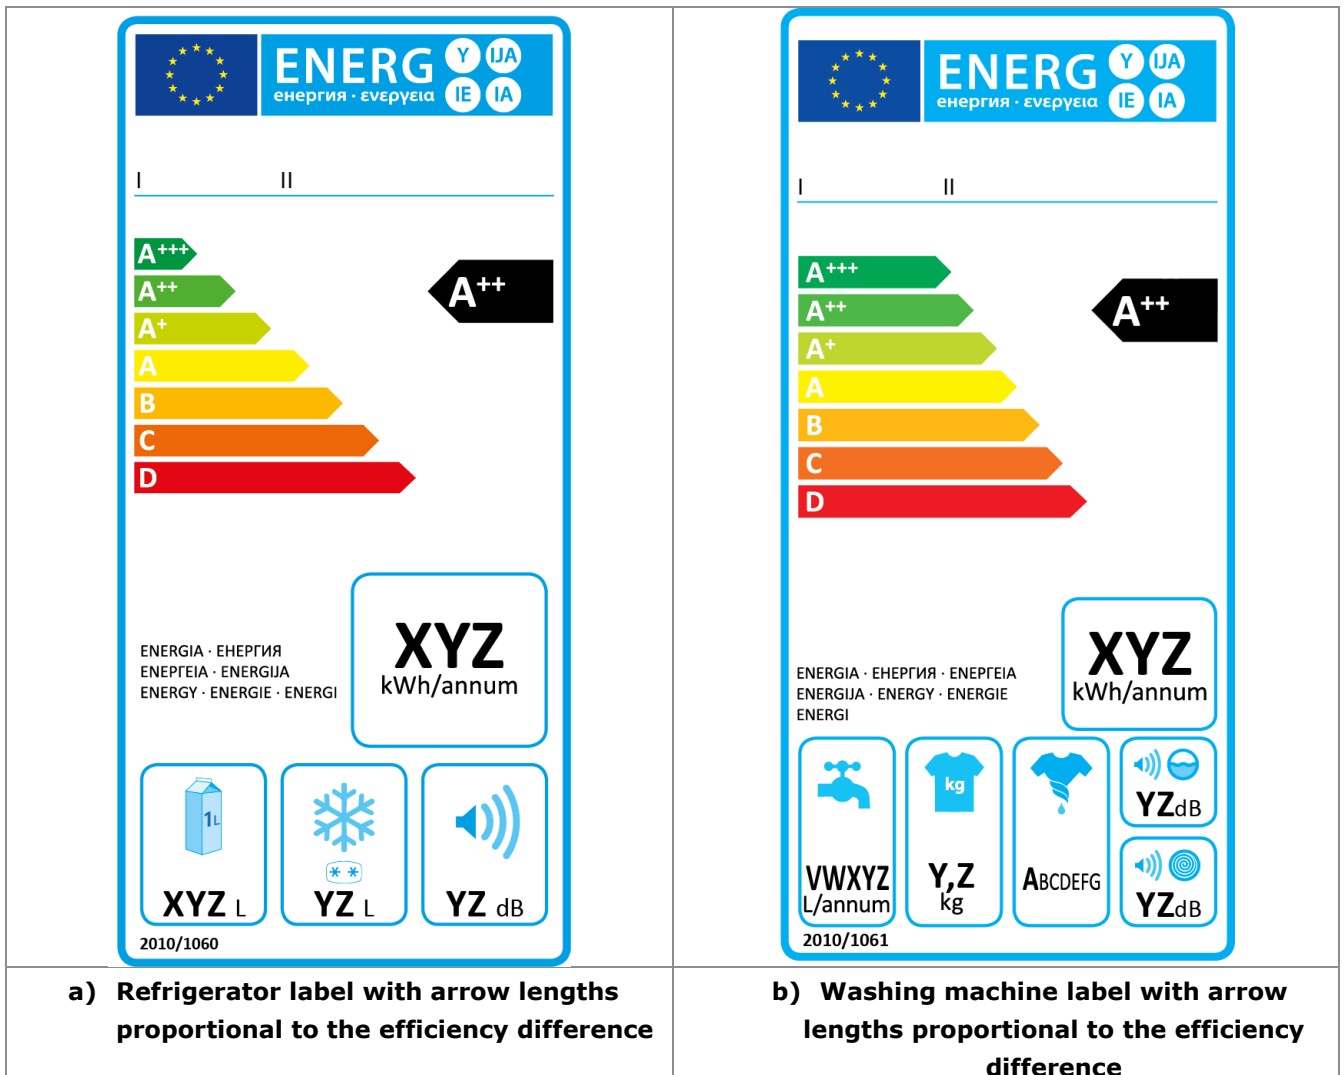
ENERG Y IJA IE IA
енергия · ενεργεια

I II

$A^{+++}$
$A^{++}$
$A^{+}$
A
B
C
D

$A^{++}$

ENERGIA · ЕНЕРГИЯ
ΕΝΕΡΓΕΙΑ · ENERGIJA
ENERGY · ENERGIE · ENERGI

XYZ
kWh/annum

1L
XYZ L

YZ L

YZ dB

2010/1060

ENERG Y IJA IE IA
енергия · ενεργεια

I II

$A^{+++}$
$A^{++}$
$A^{+}$
A
B
C
D

$A^{++}$

ENERGIA · ЕНЕРГИЯ · ΕΝΕΡΓΕΙΑ
ENERGIJA · ENERGY · ENERGIE
ENERGI

XYZ
kWh/annum

VWXYZ
L/annum

kg
Y,Z
kg

ABCDEFG

YZdB

YZdB

2010/1061

| a) Refrigerator label with arrow lengths proportional to the efficiency difference | b) Washing machine label with arrow lengths proportional to the efficiency difference |